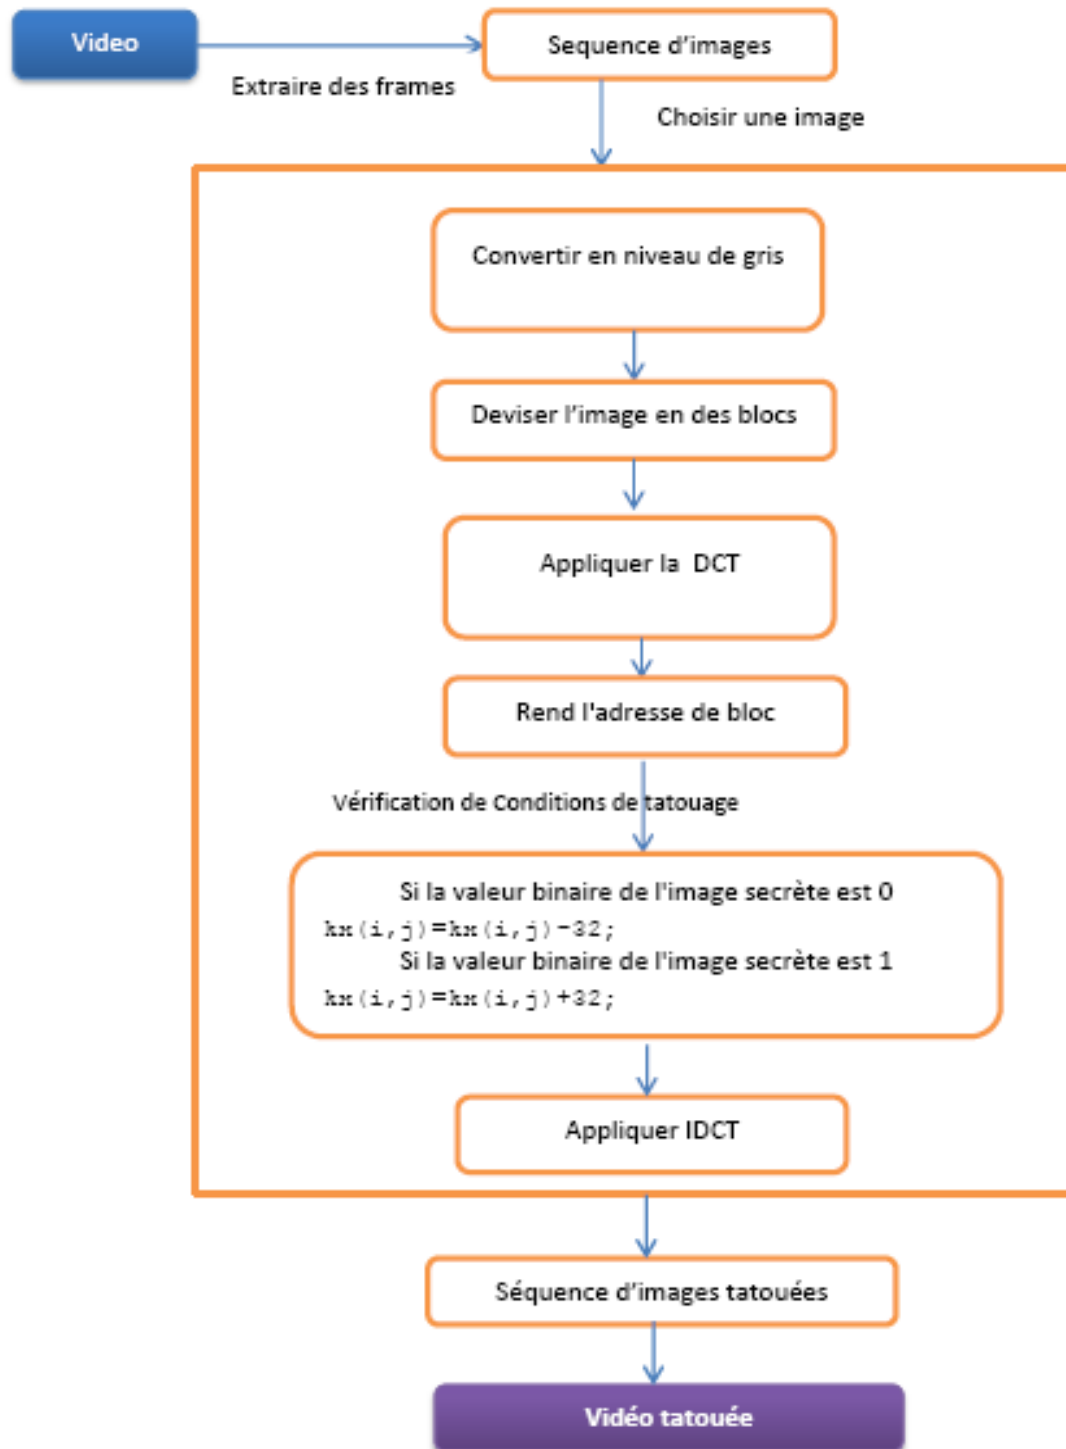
Video

Extraire des frames

Sequence d'images

Choisir une image

Convertir en niveau de gris

Deviser l'image en des blocs

Appliquer la DCT

Rend l'adresse de bloc

Vérification de Conditions de tatouage

Si la valeur binaire de l'image secrète est 0
kx(i,j)=kx(i,j)-32;
Si la valeur binaire de l'image secrète est 1
kx(i,j)=kx(i,j)+32;

Appliquer IDCT

Séquence d'images tatouées

Vidéo tatouée